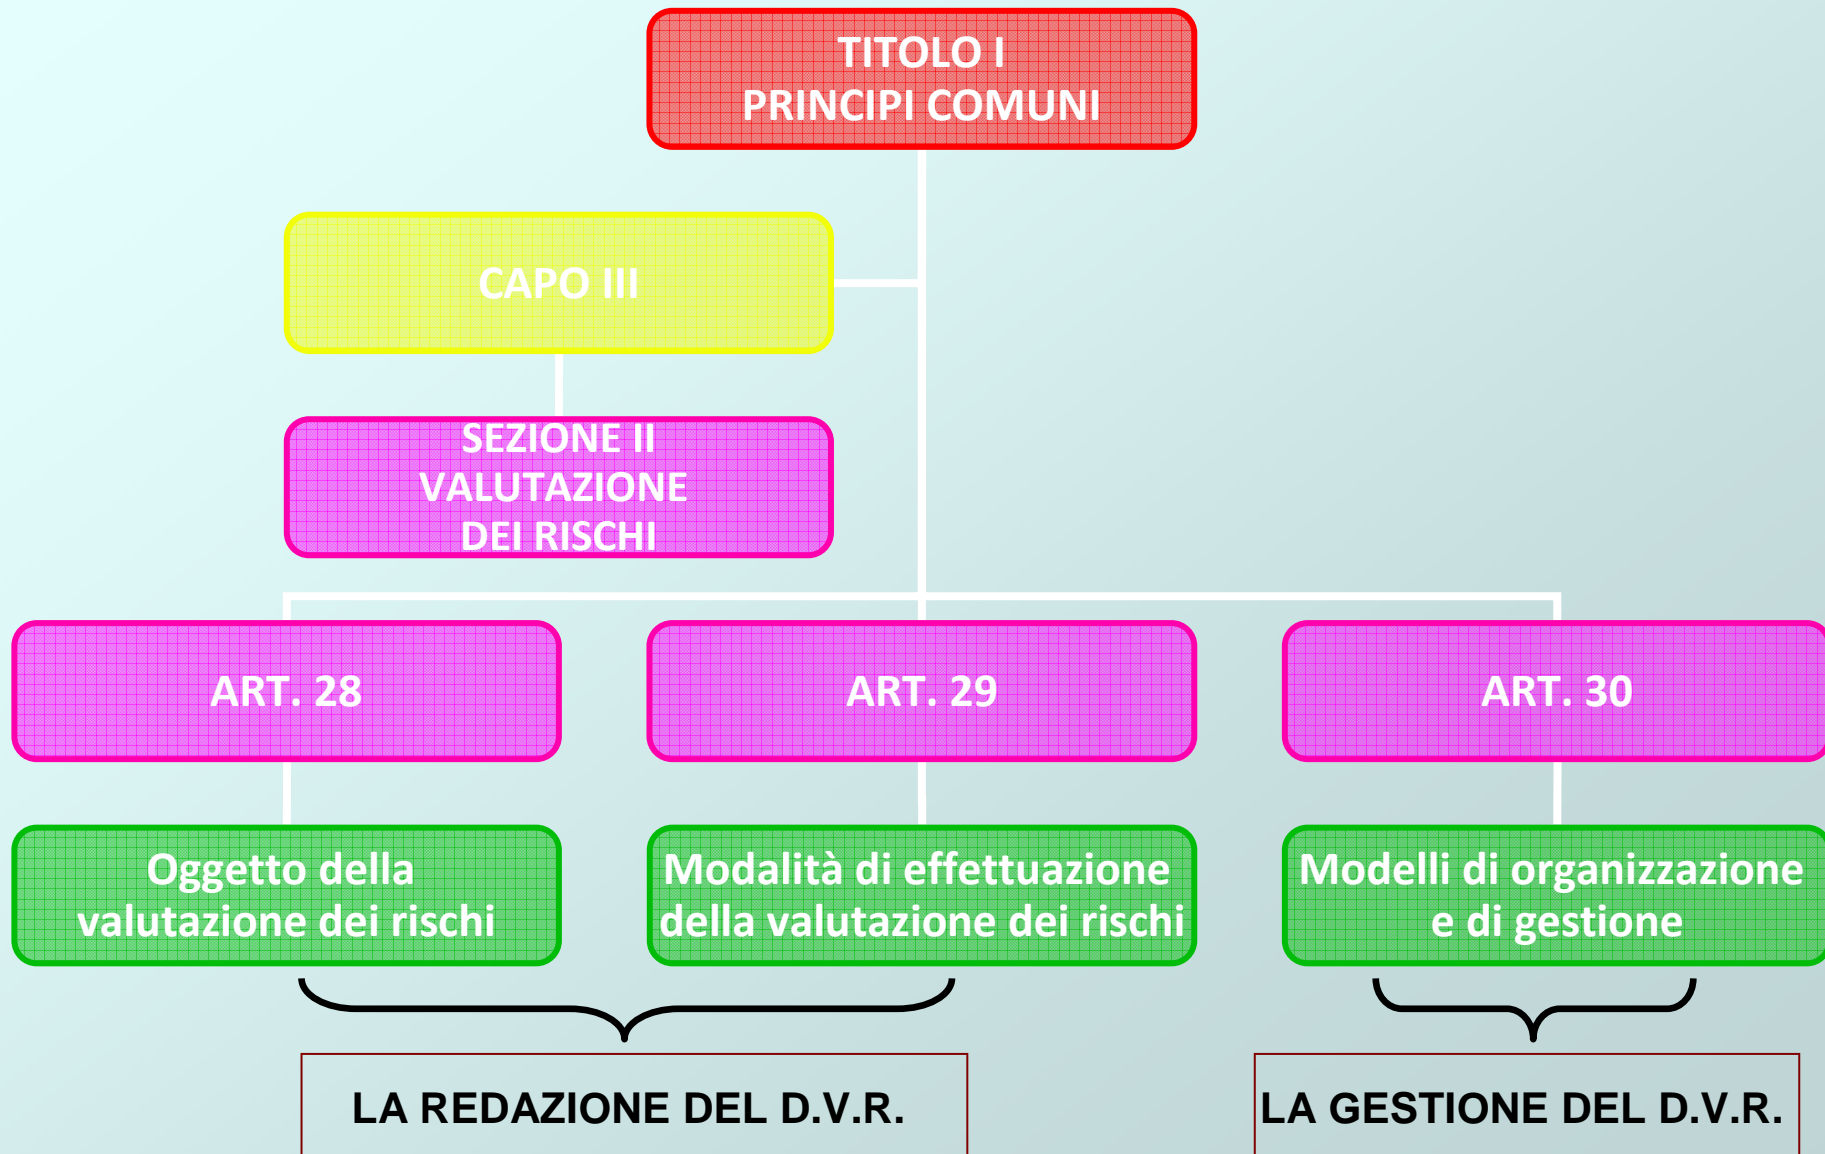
TITOLO I
PRINCIPI COMUNI

CAPO III

SEZIONE II
VALUTAZIONE
DEI RISCHI

ART. 28

ART. 29

ART. 30

Oggetto della valutazione dei rischi

Modalità di effettuazione della valutazione dei rischi

Modelli di organizzazione e di gestione

LA REDAZIONE DEL D.V.R.

LA GESTIONE DEL D.V.R.